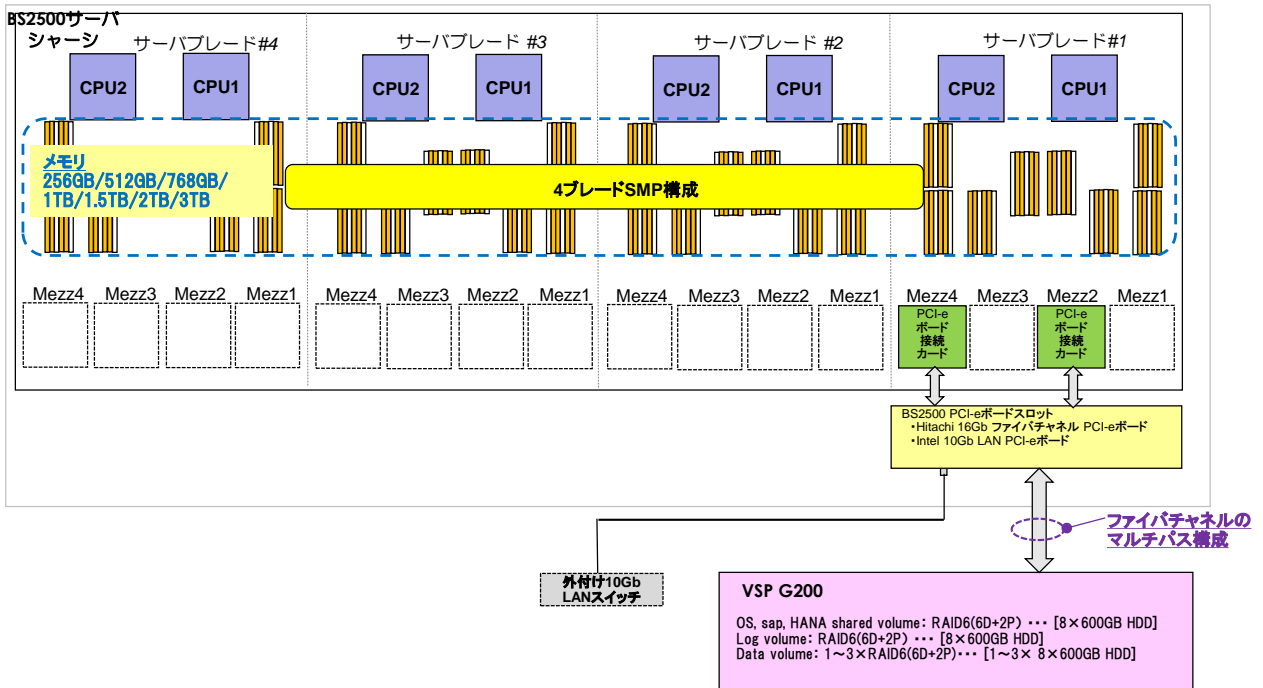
BS2500サーバシャーシ

サーバブレード#4

CPU2 CPU1

サーバブレード #3

CPU2 CPU1

サーバブレード #2

CPU2 CPU1

サーバブレード#1

CPU2 CPU1

メモリ
256GB/512GB/768GB/1TB/1.5TB/2TB/3TB

4ブレードSMP構成

Mezz4 Mezz3 Mezz2 Mezz1

Mezz4 Mezz3 Mezz2 Mezz1

Mezz4 Mezz3 Mezz2 Mezz1

Mezz4 Mezz3 Mezz2 Mezz1

PCI-e ボード 接続 カード

PCI-e ボード 接続 カード

BS2500 PCI-eボードスロット
・Hitachi 16Gb ファイバチャネル PCI-eボード
・Intel 10Gb LAN PCI-eボード

ファイバチャネルのマルチパス構成

外付け10Gb LANスイッチ

VSP G200

OS, sap, HANA shared volume: RAID6(6D+2P) ··· [8×600GB HDD]
Log volume: RAID6(6D+2P) ··· [8×600GB HDD]
Data volume: 1～3×RAID6(6D+2P)··· [1～3× 8×600GB HDD]